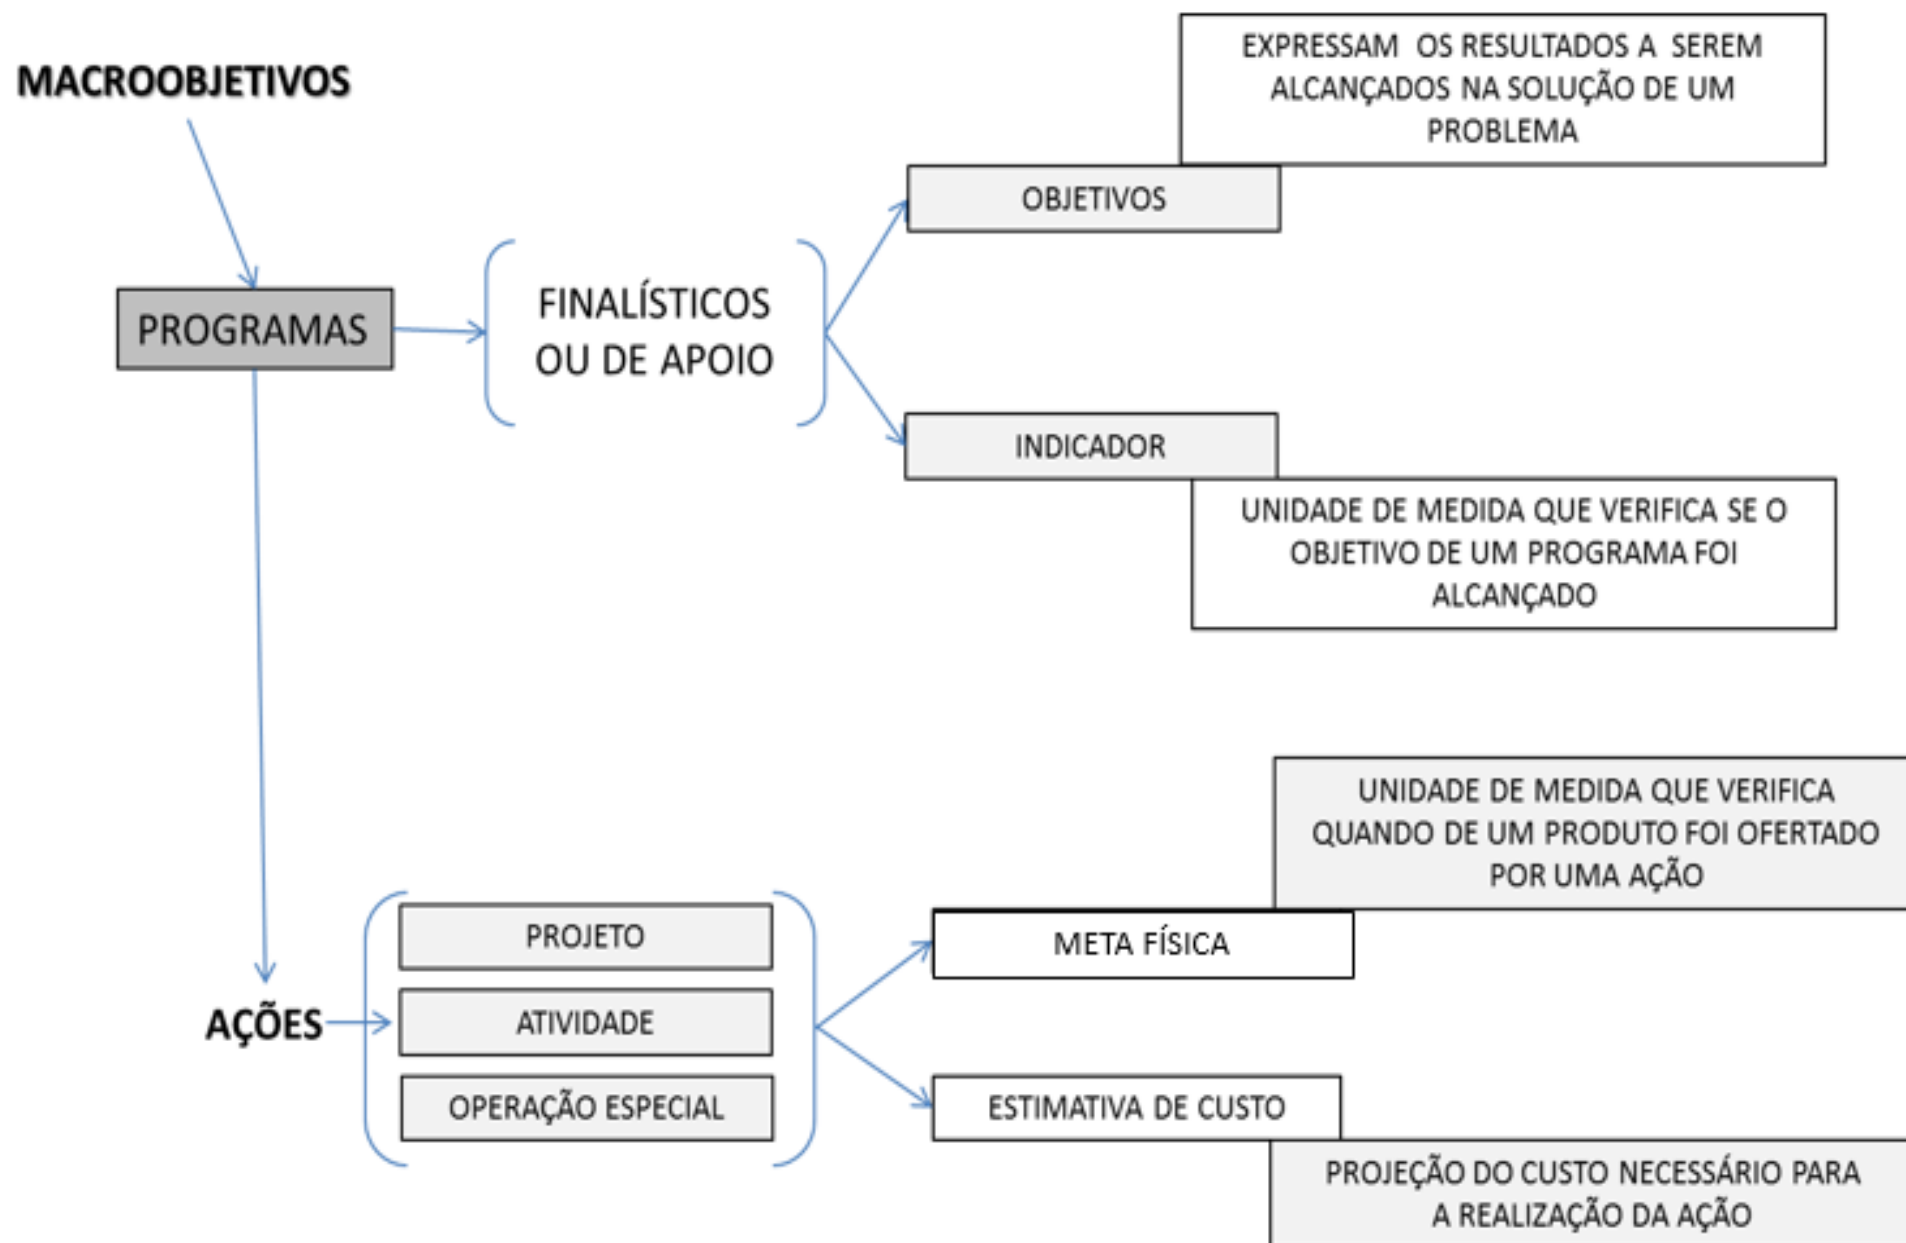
MACROOBJETIVOS

PROGRAMAS

FINALÍSTICOS OU DE APOIO

EXPRESSAM OS RESULTADOS A SEREM ALCANÇADOS NA SOLUÇÃO DE UM PROBLEMA

OBJETIVOS

INDICADOR

UNIDADE DE MEDIDA QUE VERIFICA SE O OBJETIVO DE UM PROGRAMA FOI ALCANÇADO

UNIDADE DE MEDIDA QUE VERIFICA QUANDO DE UM PRODUTO FOI OFERTADO POR UMA AÇÃO

AÇÕES

PROJETO

ATIVIDADE

OPERAÇÃO ESPECIAL

META FÍSICA

ESTIMATIVA DE CUSTO

PROJEÇÃO DO CUSTO NECESSÁRIO PARA A REALIZAÇÃO DA AÇÃO